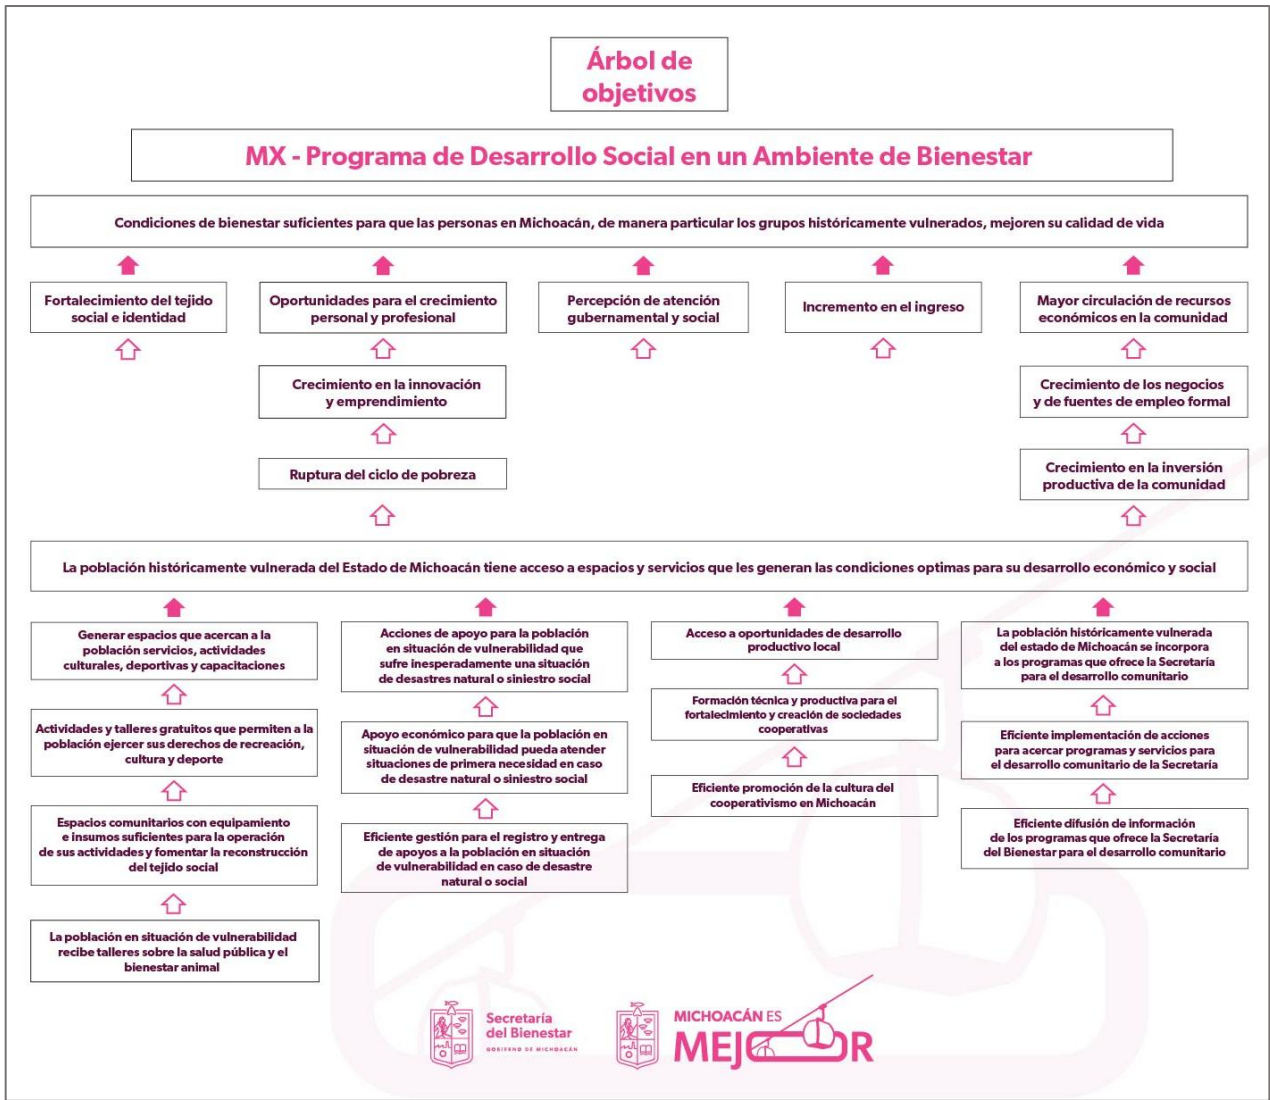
Árbol de objetivos

MX - Programa de Desarrollo Social en un Ambiente de Bienestar

Condiciones de bienestar suficientes para que las personas en Michoacán, de manera particular los grupos históricamente vulnerados, mejoren su calidad de vida

Fortalecimiento del tejido social e identidad

Oportunidades para el crecimiento personal y profesional

Crecimiento en la innovación y emprendimiento

Ruptura del ciclo de pobreza

Percepción de atención gubernamental y social

Incremento en el ingreso

Mayor circulación de recursos económicos en la comunidad

Crecimiento de los negocios y de fuentes de empleo formal

Crecimiento en la inversión productiva de la comunidad

La población históricamente vulnerada del Estado de Michoacán tiene acceso a espacios y servicios que les generan las condiciones optimas para su desarrollo económico y social

Generar espacios que acercan a la población servicios, actividades culturales, deportivas y capacitaciones

Actividades y talleres gratuitos que permiten a la población ejercer sus derechos de recreación, cultura y deporte

Espacios comunitarios con equipamiento e insumos suficientes para la operación de sus actividades y fomentar la reconstrucción del tejido social

La población en situación de vulnerabilidad recibe talleres sobre la salud pública y el bienestar animal

Acciones de apoyo para la población en situación de vulnerabilidad que sufre inesperadamente una situación de desastres natural o siniestro social

Apoyo económico para que la población en situación de vulnerabilidad pueda atender situaciones de primera necesidad en caso de desastre natural o siniestro social

Eficiente gestión para el registro y entrega de apoyos a la población en situación de vulnerabilidad en caso de desastre natural o social

Acceso a oportunidades de desarrollo productivo local

Formación técnica y productiva para el fortalecimiento y creación de sociedades cooperativas

Eficiente promoción de la cultura del cooperativismo en Michoacán

La población históricamente vulnerada del estado de Michoacán se incorpora a los programas que ofrece la Secretaría para el desarrollo comunitario

Eficiente implementación de acciones para acercar programas y servicios para el desarrollo comunitario de la Secretaría

Eficiente difusión de información de los programas que ofrece la Secretaría del Bienestar para el desarrollo comunitario

Secretaría del Bienestar
GOBIERNO DE MICHOACÁN

MICHOACÁN ES MEJOR